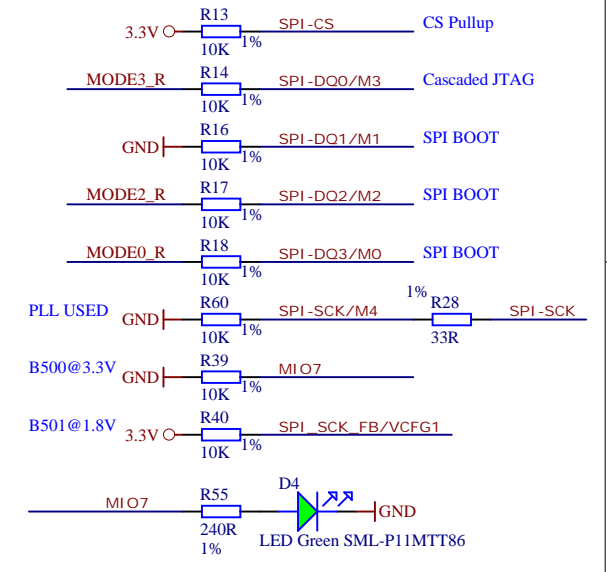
3.3V R13 10K 1% SPI-CS CS Pullup

MODE3_R R14 10K 1% SPI-DQ0/M3 Cascaded JTAG

GND R16 10K 1% SPI-DQ1/M1 SPI BOOT

MODE2_R R17 10K 1% SPI-DQ2/M2 SPI BOOT

MODE0_R R18 10K 1% SPI-DQ3/M0 SPI BOOT

PLL USED GND R60 10K 1% SPI-SCK/M4 1% R28 33R SPI-SCK

B500@3.3V GND R39 10K 1% MIO7

B501@1.8V 3.3V R40 10K 1% SPI_SCK_FB/VCFG1

MIO7 R55 240R 1% D4 GND LED Green SML-P11MTT86